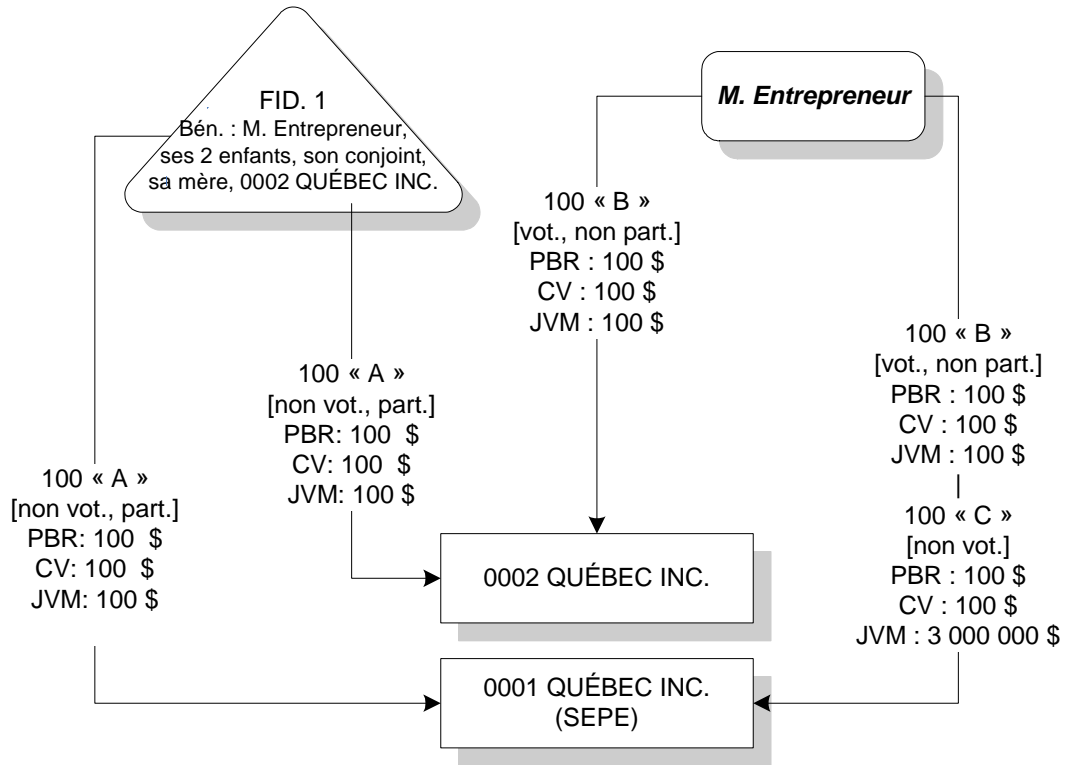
FID. 1
Bén. : M. Entrepreneur, ses 2 enfants, son conjoint, sa mère, 0002 QUÉBEC INC.

M. Entrepreneur

100 « B »
[vot., non part.]
PBR : 100 $
CV : 100 $
JVM : 100 $

100 « A »
[non vot., part.]
PBR: 100 $
CV: 100 $
JVM: 100 $

100 « A »
[non vot., part.]
PBR: 100 $
CV: 100 $
JVM: 100 $

100 « B »
[vot., non part.]
PBR : 100 $
CV : 100 $
JVM : 100 $
|
100 « C »
[non vot.]
PBR : 100 $
CV : 100 $
JVM : 3 000 000 $

0002 QUÉBEC INC.

0001 QUÉBEC INC.
(SEPE)